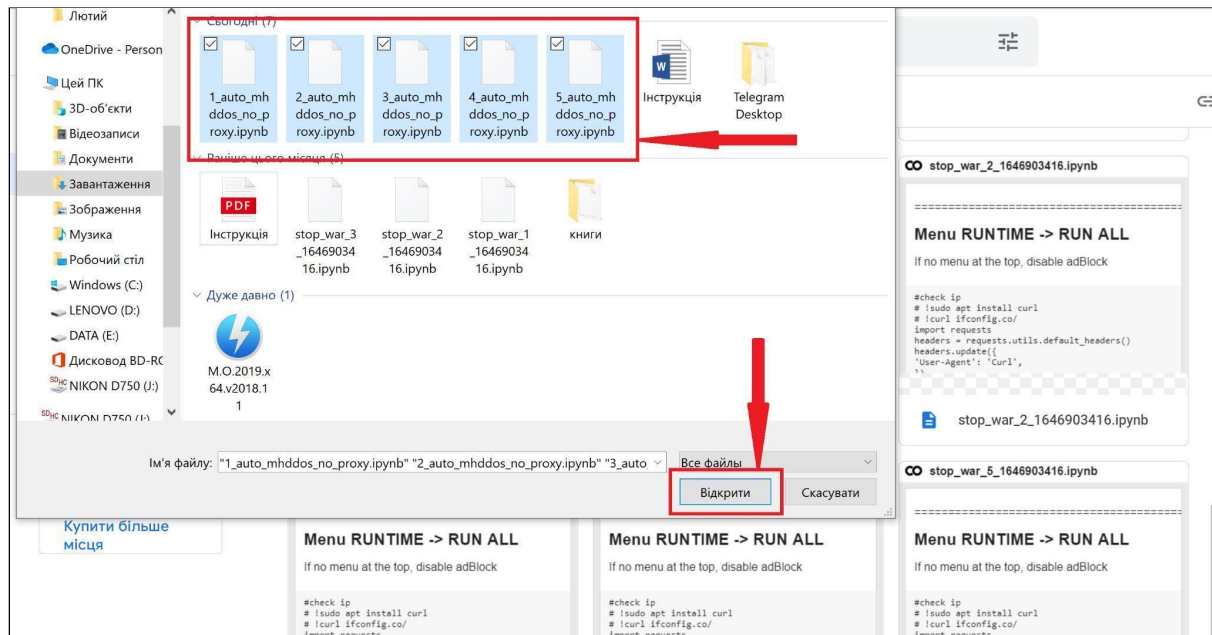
Лютий
OneDrive - Person
Цей ПК
3D-об'єкти
Відеозаписи
Документи
Завантаження
Зображення
Музика
Робочий стіл
Windows (C:)
LENOVO (D:)
DATA (E:)
Дисковод BD-RC
NIKON D750 (J:)
NIKON D750 (J:)

Сьогодні (7)
1_auto_mhddos_no_proxy.ipynb
2_auto_mhddos_no_proxy.ipynb
3_auto_mhddos_no_proxy.ipynb
4_auto_mhddos_no_proxy.ipynb
5_auto_mhddos_no_proxy.ipynb
Інструкція
Telegram Desktop

Раніше цього місяця (5)
PDF
Інструкція
stop_war_3_1646903416.ipynb
stop_war_2_1646903416.ipynb
stop_war_1_1646903416.ipynb
книги

Дуже давно (1)
M.O.2019.x64.v2018.11

Ім'я файлу: "1_auto_mhddos_no_proxy.ipynb" "2_auto_mhddos_no_proxy.ipynb" "3_auto
Все файлы
Відкрити
Скасувати

stop_war_2_1646903416.ipynb
Menu RUNTIME -> RUN ALL
If no menu at the top, disable adBlock
#check ip
# !sudo apt install curl
# !curl ifconfig.co/
import requests
headers = requests.utils.default_headers()
headers.update({
'User-Agent': 'Curl',
stop_war_2_1646903416.ipynb

stop_war_5_1646903416.ipynb
Menu RUNTIME -> RUN ALL
If no menu at the top, disable adBlock
#check ip
# !sudo apt install curl
# !curl ifconfig.co/

Купити більше місця

Menu RUNTIME -> RUN ALL
If no menu at the top, disable adBlock
#check ip
# !sudo apt install curl
# !curl ifconfig.co/

Menu RUNTIME -> RUN ALL
If no menu at the top, disable adBlock
#check ip
# !sudo apt install curl
# !curl ifconfig.co/